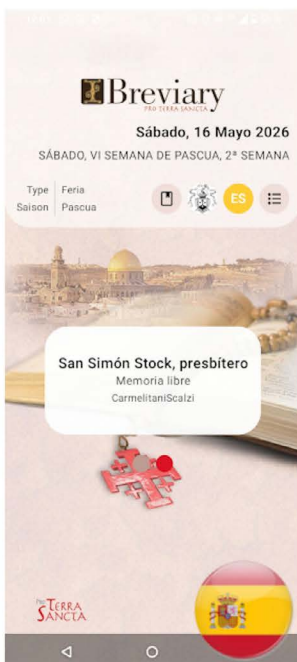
Breviary
PRO TERRA SANCTA

Sábado, 16 Mayo 2026

SÁBADO, VI SEMANA DE PASCUA, 2ª SEMANA

Type | Feria
Saison | Pascua

ES

San Simón Stock, presbítero
Memoria libre
CarmelitaniScalzi

Pro TERRA SANCTA